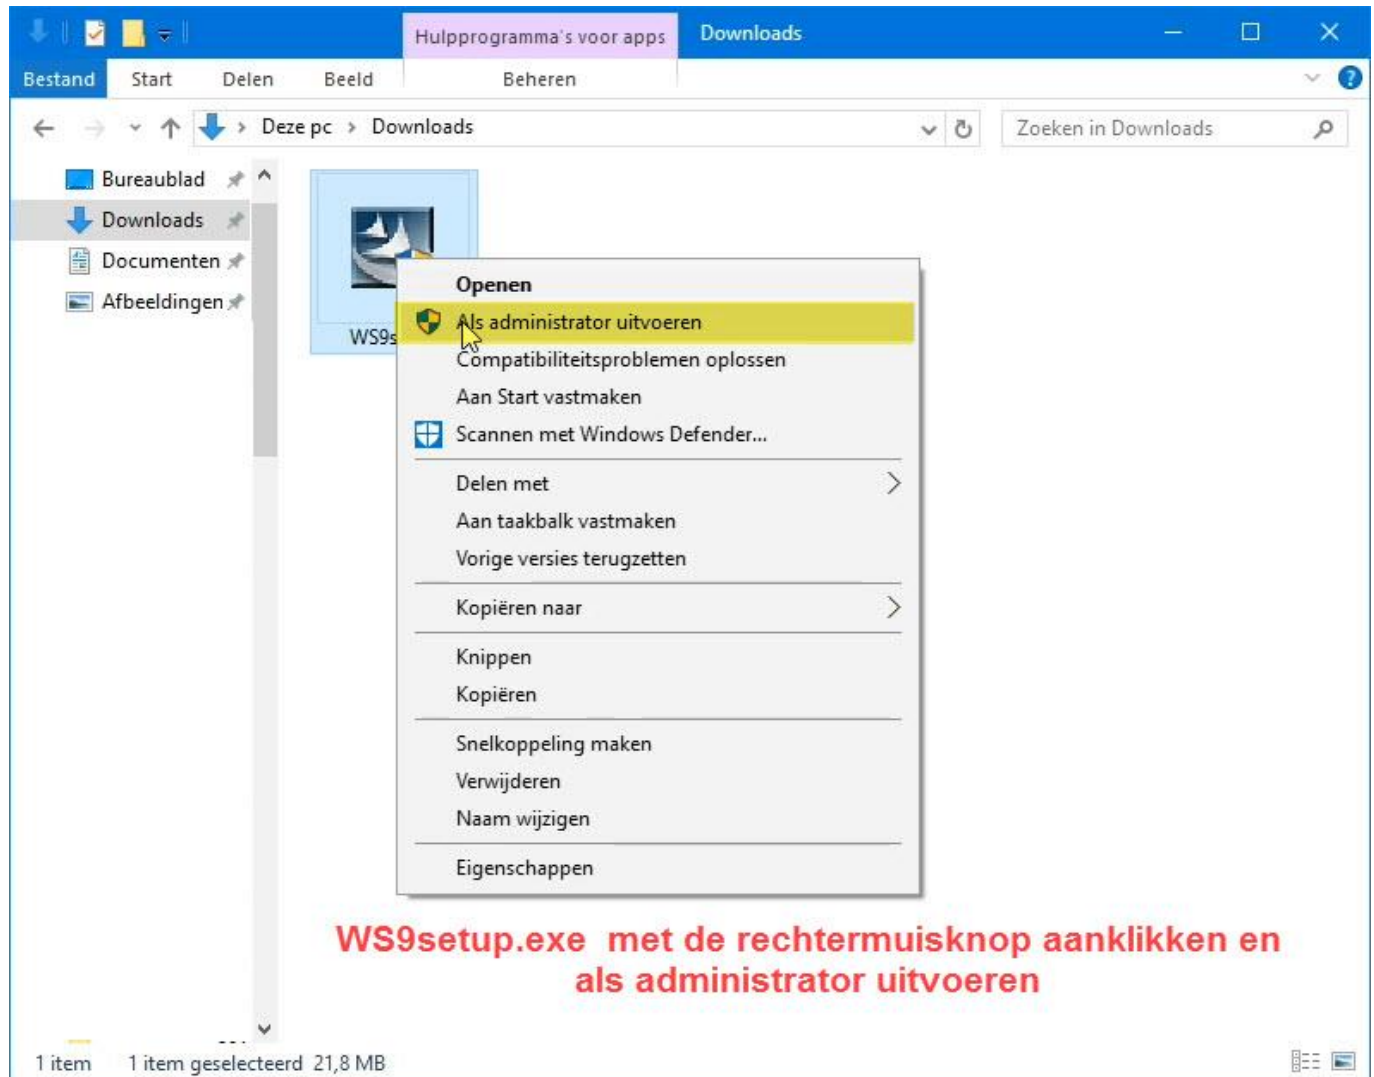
Hulpprogramma's voor apps

Downloads

Bestand

Start

Delen

Beeld

Beheren

Deze pc › Downloads

Zoeken in Downloads

Bureaublad

Downloads

Documenten

Afbeeldingen

WS9s

Openen

Als administrator uitvoeren

Compatibiliteitsproblemen oplossen

Aan Start vastmaken

Scannen met Windows Defender...

Delen met

Aan taakbalk vastmaken

Vorige versies terugzetten

Kopiëren naar

Knippen

Kopiëren

Snelkoppeling maken

Verwijderen

Naam wijzigen

Eigenschappen

WS9setup.exe met de rechtermuisknop aanklikken en als administrator uitvoeren

1 item    1 item geselecteerd 21,8 MB